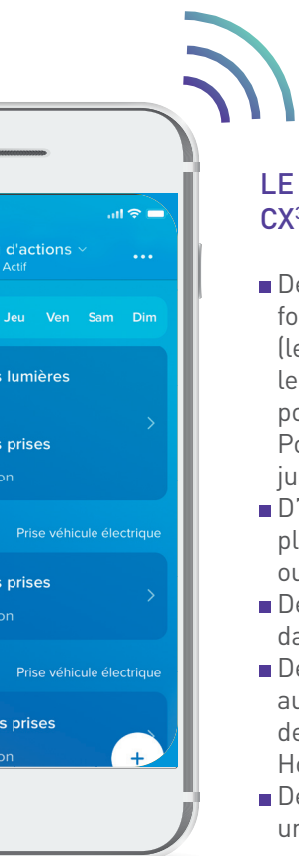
d'actions
Actif

Jeu Ven Sam Dim

s lumières

s prises
on

Prise véhicule électrique

s prises
on

Prise véhicule électrique

s prises
on

+

LE
CX

De
fo
(le
le
po
Po
ju
D
pl
ou
De
da
De
au
de
He
De
ur